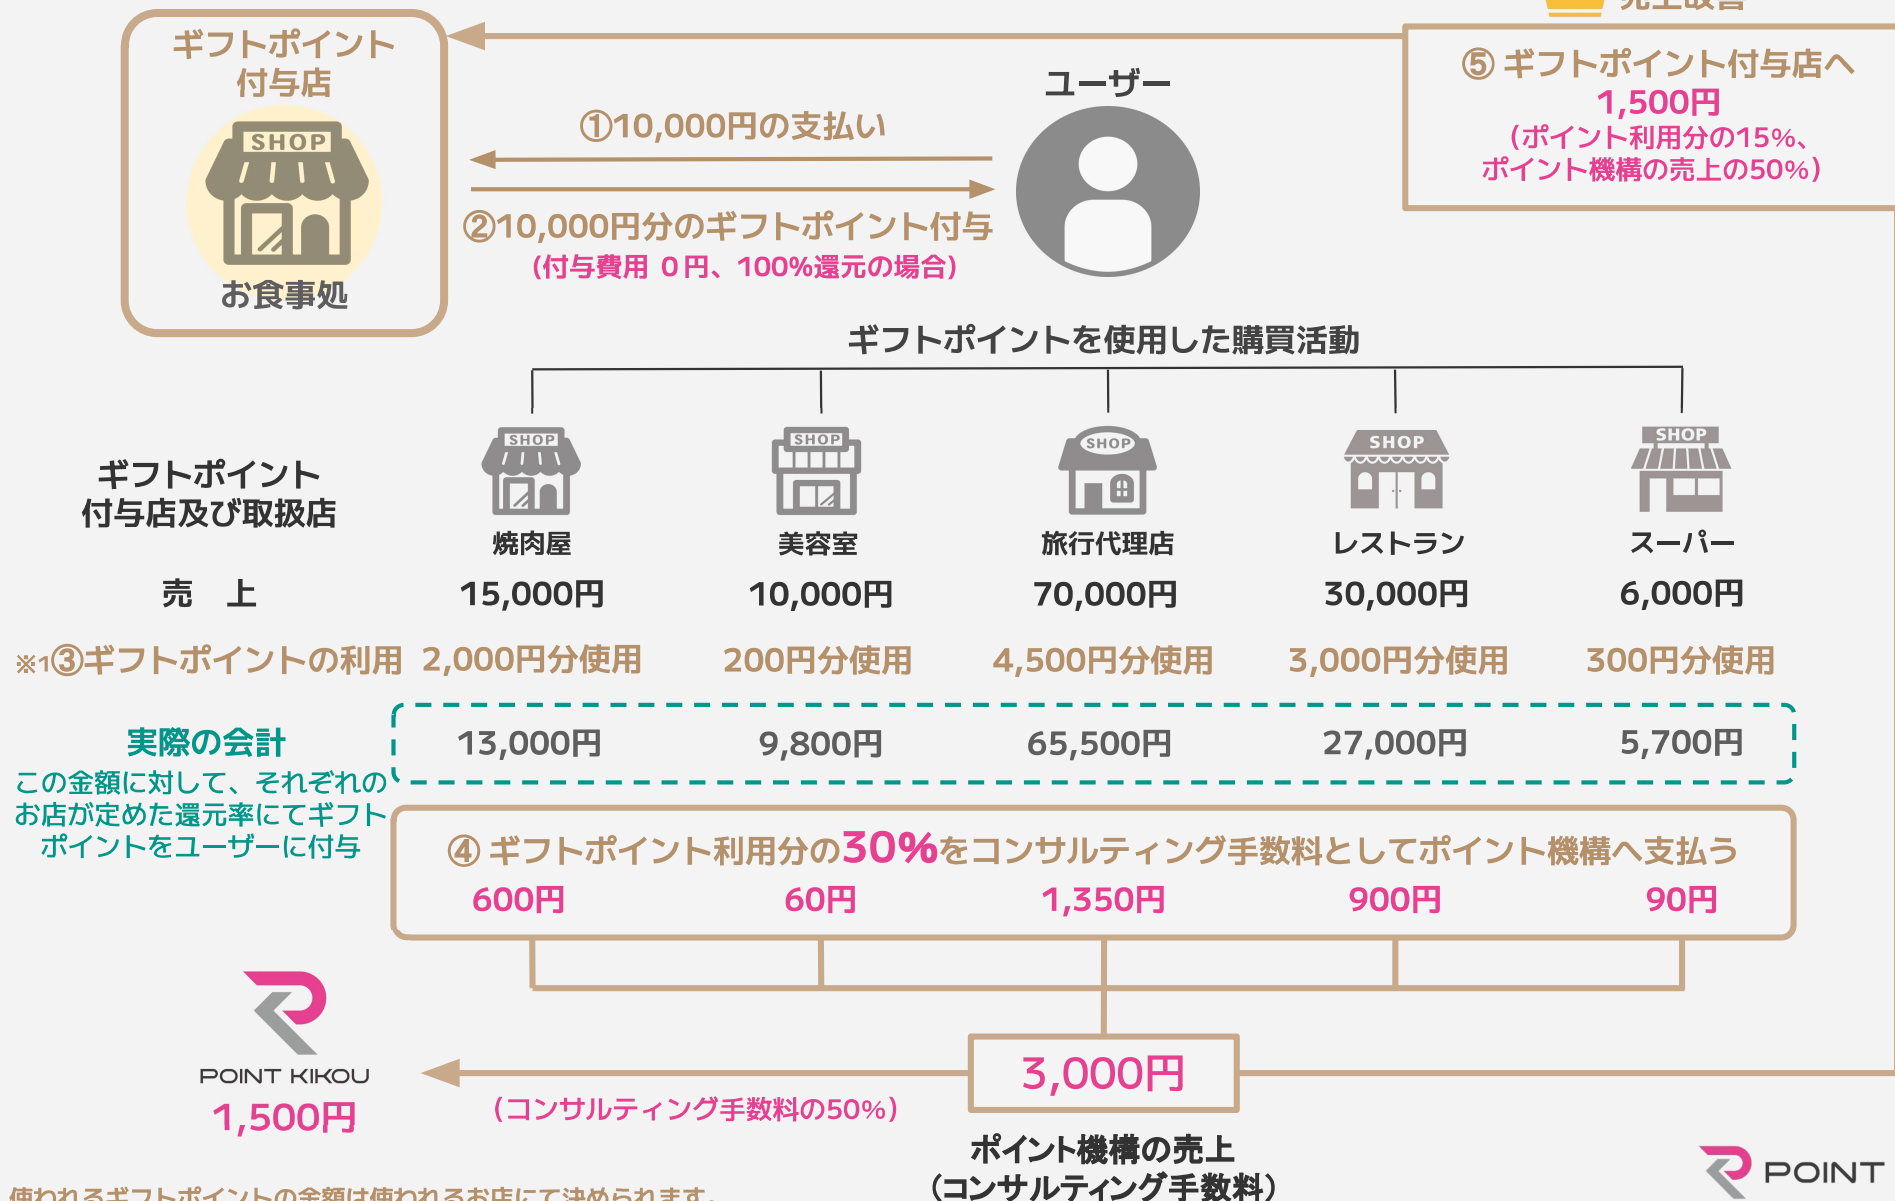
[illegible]

ギフトポイント付与店

SHOP

お食事処

ユーザー

①10,000円の支払い

②10,000円分のギフトポイント付与
(付与費用 0円、100%還元の場合)

⑤ ギフトポイント付与店へ
1,500円
(ポイント利用分の15%、ポイント機構の売上の50%)

ギフトポイントを使用した購買活動

| ギフトポイント付与店及び取扱店 | 焼肉屋 | 美容室 | 旅行代理店 | レストラン | スーパー |
|---|---|---|---|---|---|
| 売　上 | 15,000円 | 10,000円 | 70,000円 | 30,000円 | 6,000円 |
| ※1③ギフトポイントの利用 | 2,000円分使用 | 200円分使用 | 4,500円分使用 | 3,000円分使用 | 300円分使用 |
| 実際の会計 | 13,000円 | 9,800円 | 65,500円 | 27,000円 | 5,700円 |

SHOP SHOP SHOP SHOP SHOP

この金額に対して、それぞれのお店が定めた還元率にてギフトポイントをユーザーに付与

④ ギフトポイント利用分の30%をコンサルティング手数料としてポイント機構へ支払う
600円　60円　1,350円　900円　90円

POINT KIKOU
1,500円

(コンサルティング手数料の50%)

3,000円

ポイント機構の売上
(コンサルティング手数料)

POINT

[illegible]